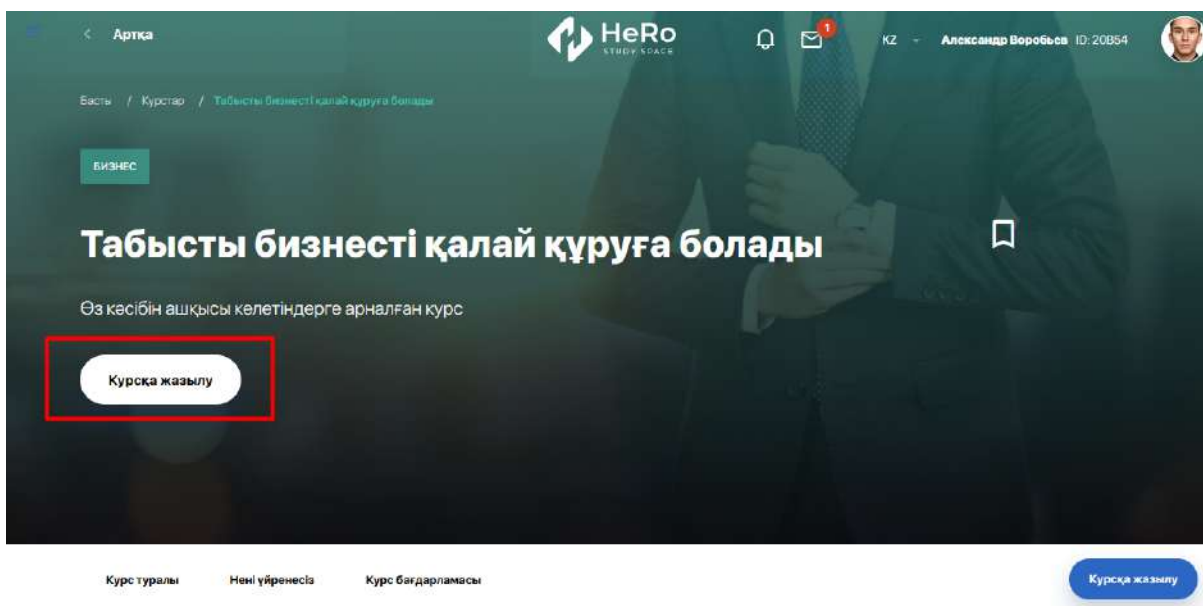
< Артқа

HeRo
STUDY SPACE

1

KZ

Александр Воробьев ID: 20854

Басты / Курстар / Табысты бизнесті қалай құруға болады

БИЗНЕС

Табысты бизнесті қалай құруға болады

Өз кәсібін ашқысы келетіндерге арналған курс

Курсқа жазылу

Курс туралы

Нені үйренесіз

Курс бағдарламасы

Курсқа жазылу